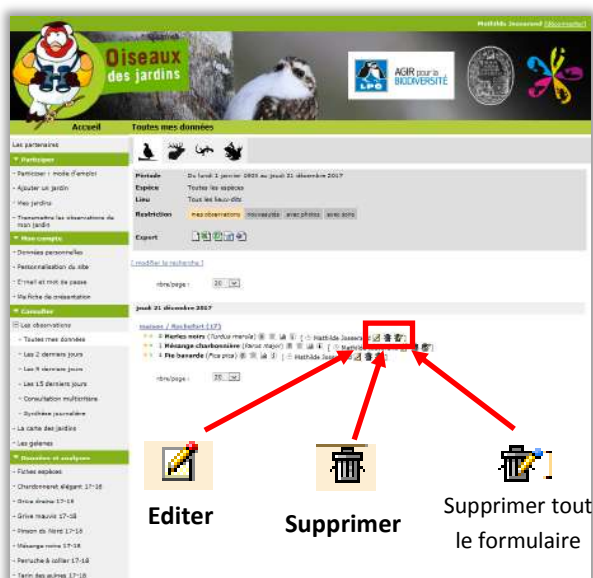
Mathilde Jesserand (déconnecter)

Oiseaux des jardins

LPO AGIR pour la BIODIVERSITÉ

Accueil Toutes mes données

Les partenaires

Participer
- Participer : mode d'emploi
- Ajouter un jardin
- Mes jardins
- Transmettre les observations de mon jardin

Mon compte
- Données personnelles
- Personnalisation du site
- E-mail et mot de passe
- Ma fiche de présentation

Consulter
Les observations
- Toutes mes données
- Les 2 derniers jours
- Les 5 derniers jours
- Les 15 derniers jours
- Consultation multicritère
- Synthèse journalière
- La carte des jardins
- Les galeries

Données et analyses
- Fiches espèces
- Chardonneret élégant 17-18
- Grive draine 17-18
- Grive mauvis 17-18
- Pinson du Nord 17-18
- Mésange noire 17-18
- Perruche à collier 17-18
- Tarin des aulnes 17-18

| Période | Du lundi 1 janvier 1900 au jeudi 21 décembre 2017 |
|---|---|
| Espèce | Toutes les espèces |
| Lieu | Tous les lieux-dits |
| Restriction | mes observations nouveautés avec photos avec sons |
| Export | |

[ modifier la recherche ]

nbre/page : 20

jeudi 21 décembre 2017

maison / Rochefort (17)
3 Merles noirs (Turdus merula) [ Mathilde Jesserand ]
1 Mésange charbonnière (Parus major) [ Mathilde Jesserand ]
1 Pie bavarde (Pica pica) [ Mathilde Jesserand ]

nbre/page : 20

Editer

Supprimer

Supprimer tout le formulaire